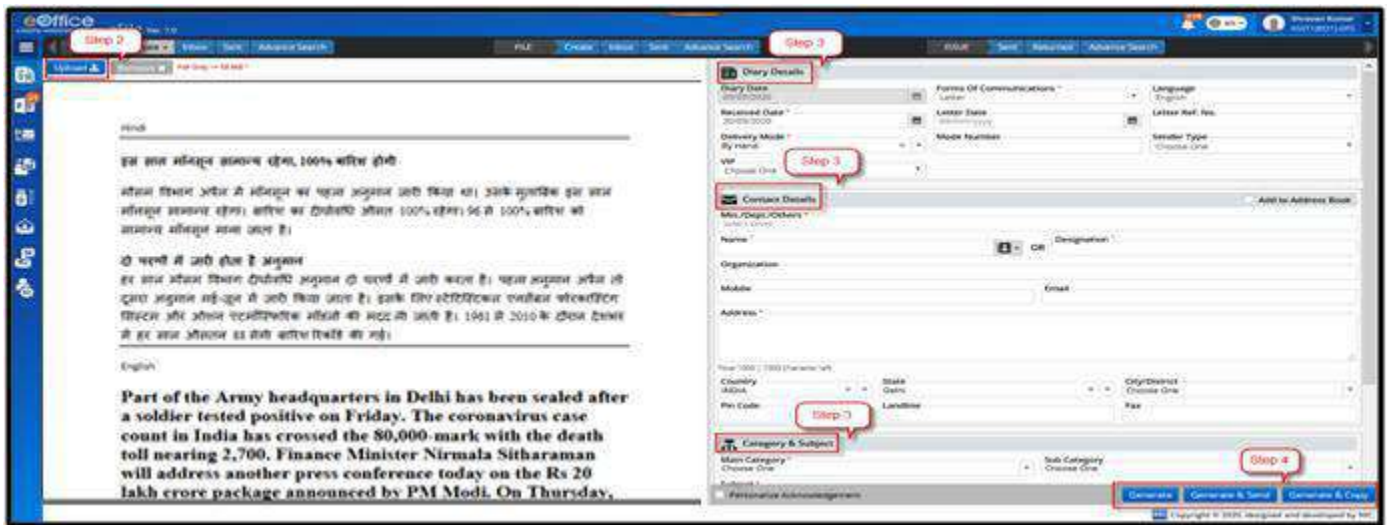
eOffice

Step 2

Upload

Inbox Sent Advance Search

FILE Create Inbox Sent Advance Search

Step 3

ISSUE Sent Returned Advance Search

Diary Details

Diary Date

Forms Of Communications *

Letter

Language

English

Received Date *

Letter Date

Letter Ref. No.

Delivery Mode *

By Hand

Mode Number

Sender Type

Choose One

VIP

Choose One

Step 3

Contact Details

Add to Address Book

Min./Dept./Others *

Name *

OR

Designation *

Organization

Mobile

Email

Address *

Country

INDIA

State

Delhi

City/District

Choose One

Pin Code

Landline

Fax

Step 3

Category & Subject

Main Category *

Choose One

Sub Category

Choose One

Step 4

Personalize Acknowledgement

Generate

Generate & Send

Generate & Copy

Hindi

इस साल मॉनसून सामान्य रहेगा, 100% बारिश होगी

मौसम विभाग अपैल में मॉनसून का पहला अनुमान जारी किया था। उसके मुताबिक इस साल मॉनसून सामान्य रहेगा। बारिश का दीर्घावधि औसत 100% रहेगा। 96 से 100% बारिश को सामान्य मॉनसून माना जाता है।

दो चरणों में जारी होता है अनुमान

हर साल मौसम विभाग दीर्घावधि अनुमान दो चरणों में जारी करता है। पहला अनुमान अपैल तो दूसरा अनुमान मई-जून में जारी किया जाता है। इसके लिए स्टैटिस्टिकल एन्सैम्बल फोरकास्टिंग सिस्टम और ओशन एटमॉस्फेरिक मॉडलों की मदद ली जाती है। 1961 से 2010 के दौरान देशभर में हर साल औसतन 88 सेमी बारिश रिकॉर्ड की गई।

English

Part of the Army headquarters in Delhi has been sealed after a soldier tested positive on Friday. The coronavirus case count in India has crossed the 80,000-mark with the death toll nearing 2,700. Finance Minister Nirmala Sitharaman will address another press conference today on the Rs 20 lakh crore package announced by PM Modi. On Thursday,

Copyright © 2020. designed and developed by NIC